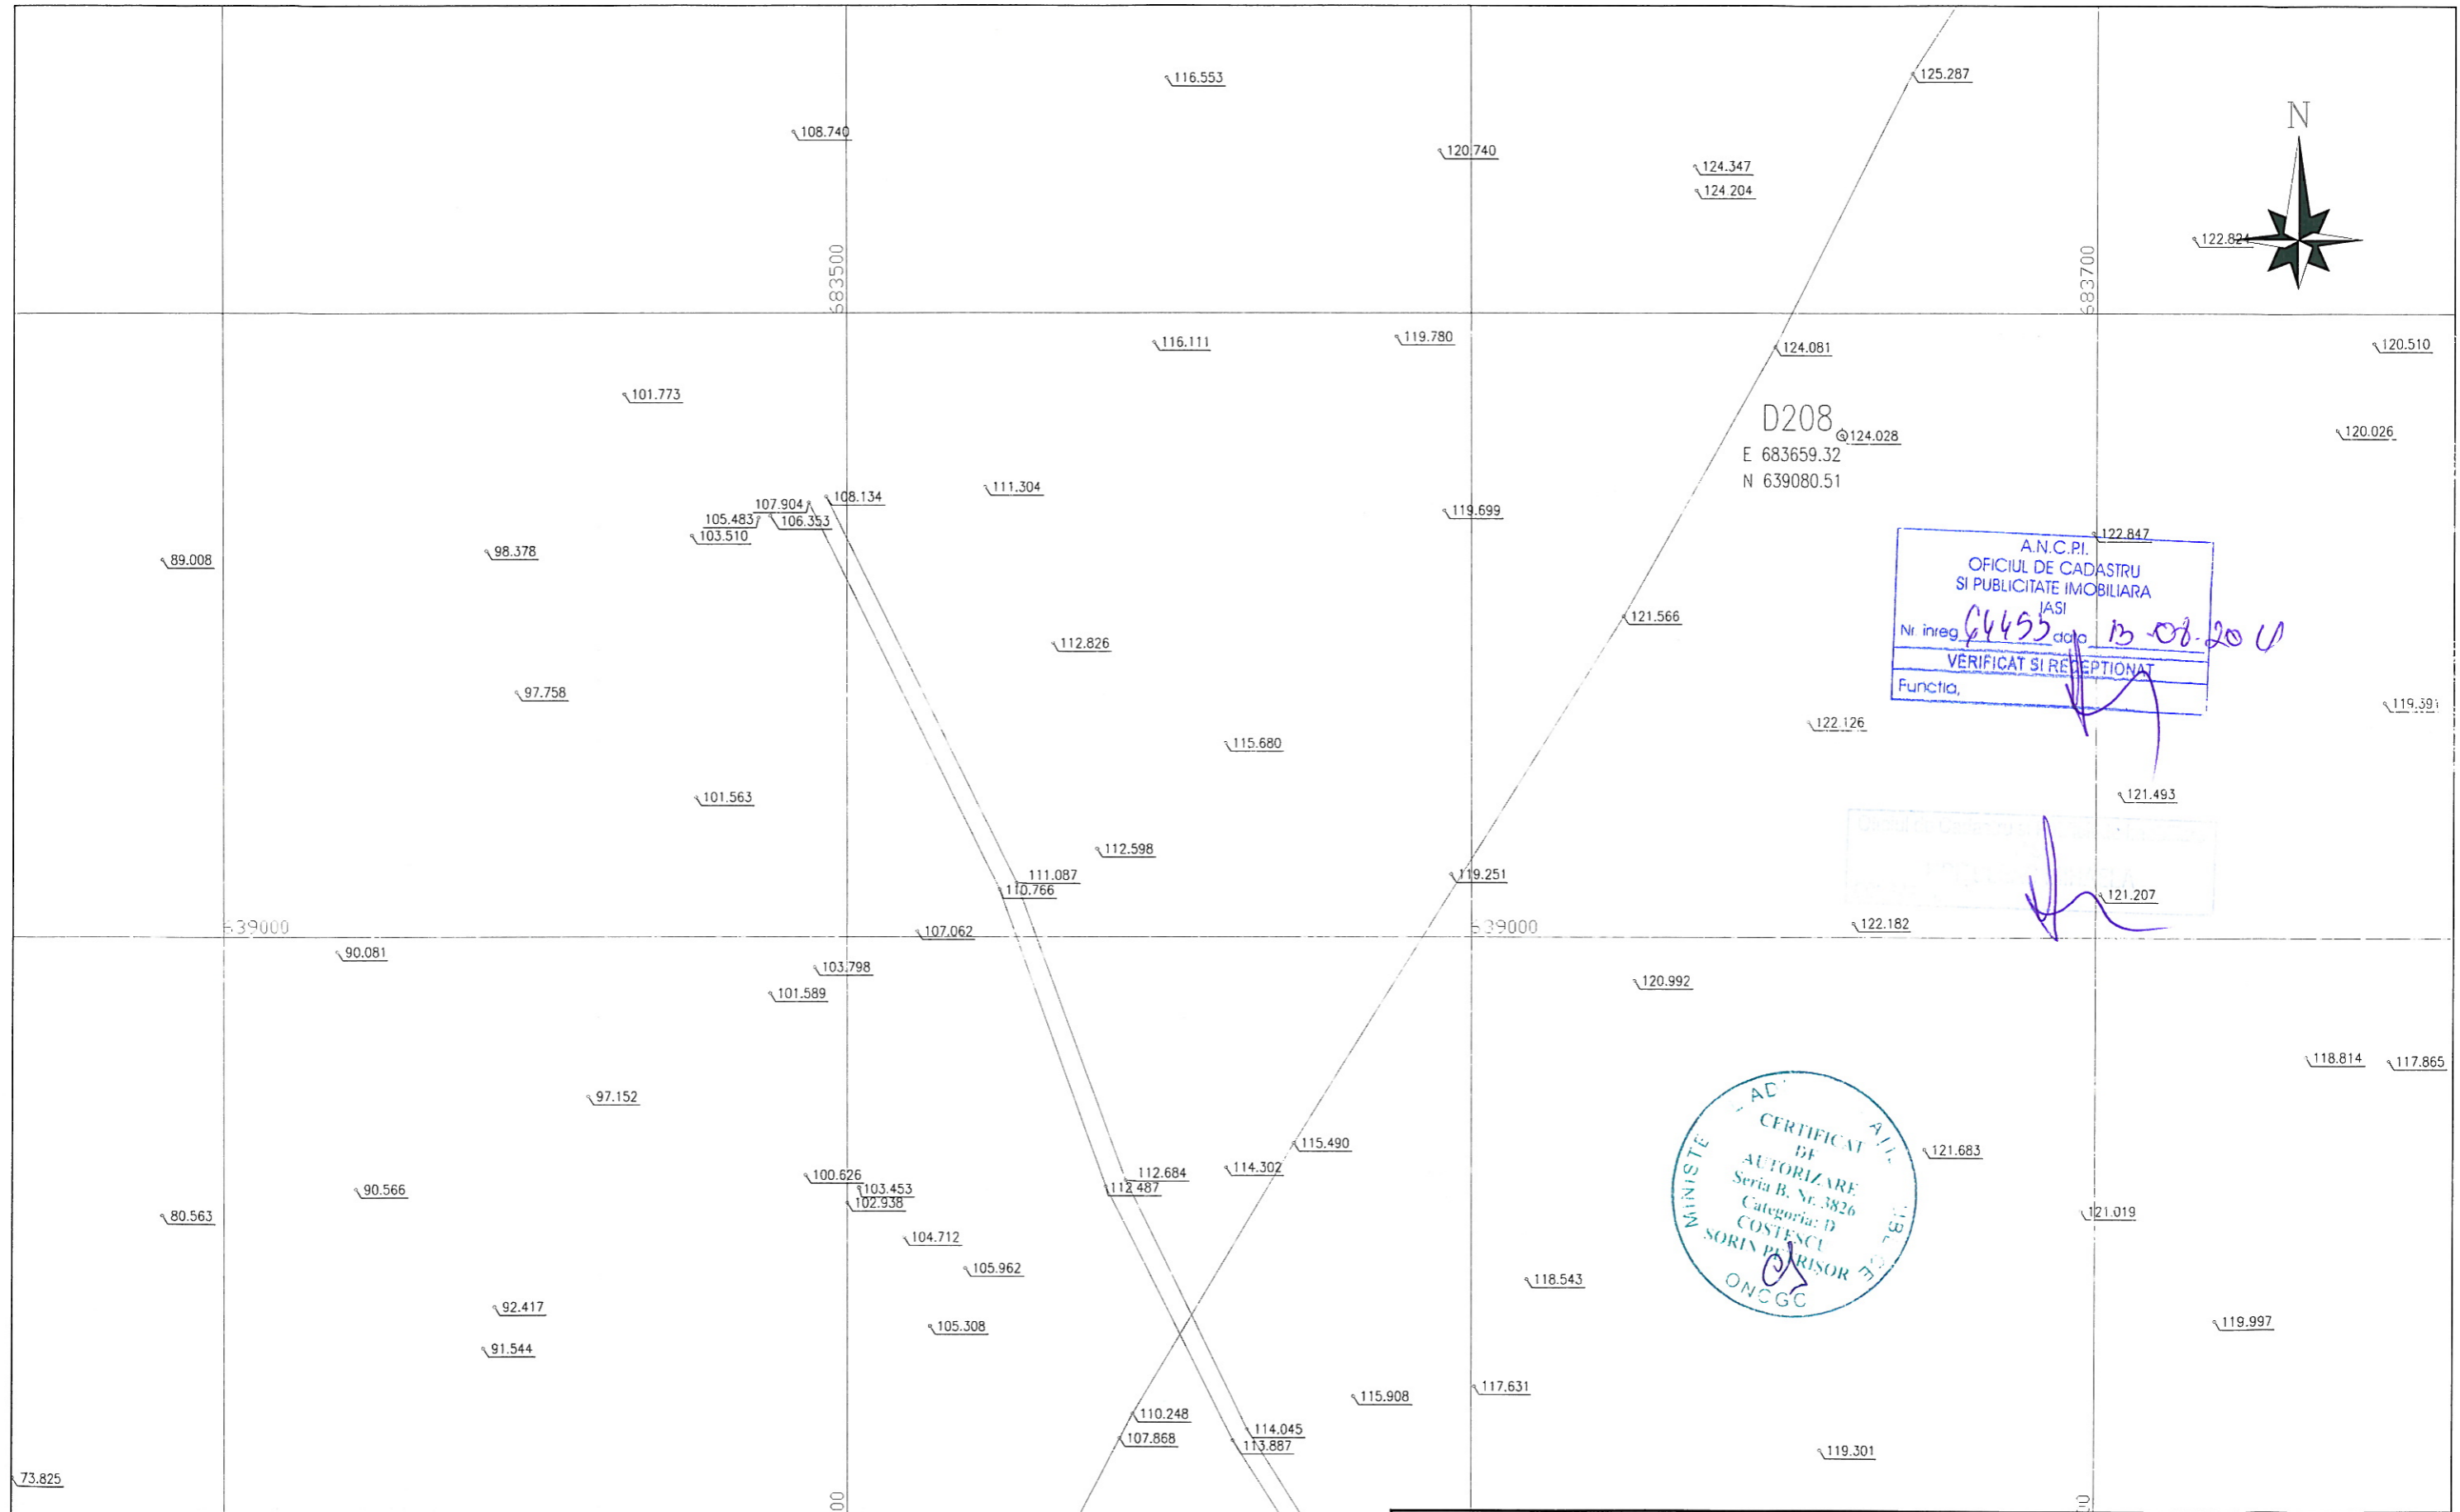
116.553
125.287
108.740
120.740
124.347
124.204
N
122.824
683500
683700
116.111
119.780
124.081
120.510
101.773
D208
124.028
E 683659.32
N 639080.51
120.026
111.304
107.904
108.134
105.483
106.353
103.510
119.699
89.008
98.378
122.847
A.N.C.P.I.
OFICIUL DE CADASTRU
SI PUBLICITATE IMOBILIARA
IASI
Nr. inreg. 64455 data 13-08-2011
VERIFICAT SI RECEPTIONAT
Functia,
121.566
112.826
97.758
122.126
119.391
115.680
101.563
121.493
112.598
111.087
110.766
119.251
121.207
639000
107.062
639000
122.182
90.081
103.798
101.589
120.992
118.814
117.865
97.152
115.490
CERTIFICAT DE AUTORIZARE
Seria B. Nr. 3826
Categoria: D
COSTESCU SORIN PETRISOR
ONCGC
121.683
100.626
112.684
114.302
90.566
103.453
112.487
102.938
80.563
121.019
104.712
105.962
118.543
92.417
119.997
105.308
91.544
117.631
115.908
110.248
114.045
107.868
113.887
119.301
73.825